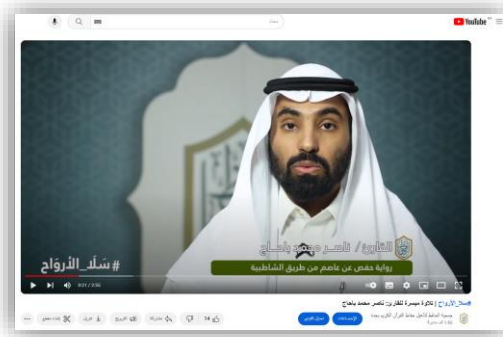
YouTube

بحث

#سَلَى_الأرواح

القارئ/ ناصر محمد باحاج

رواية حفص عن عاصم من طريق الشاطبية

#سلى_الأرواح | تلاوة ميسرة للقارئ/ ناصر محمد باحاج

جمعية الحافظ لتعليم القرآن الكريم بجدة

الاشتراك

14

مشاركة

تنزيل

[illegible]